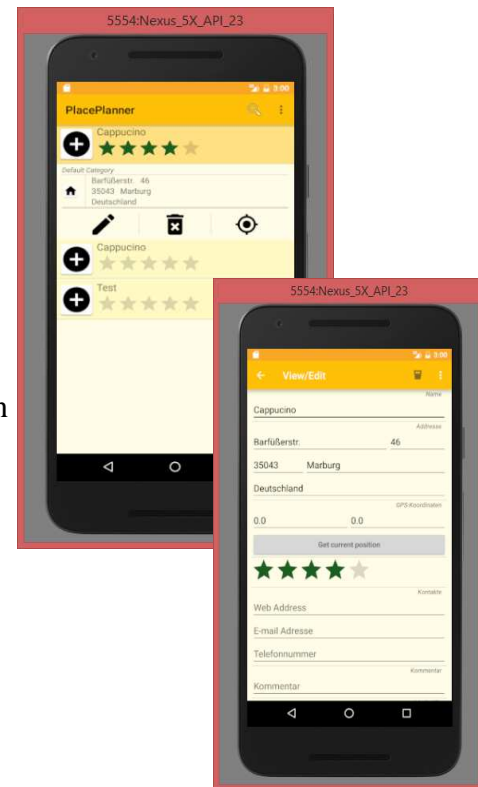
5554:Nexus_5X_API_23

3:00

PlacePlanner

Cappucino

Default Category

Barfüßerstr. 46
35043 Marburg
Deutschland

Cappucino

Test

5554:Nexus_5X_API_23

3:00

View/Edit

Name

Cappucino

Address

Barfüßerstr.

46

35043

Marburg

Deutschland

GPS-Koordinaten

0.0

0.0

Get current position

Kontakte

Web Address

E-mail Adresse

Telefonnummer

Kommentar

Kommentar

n